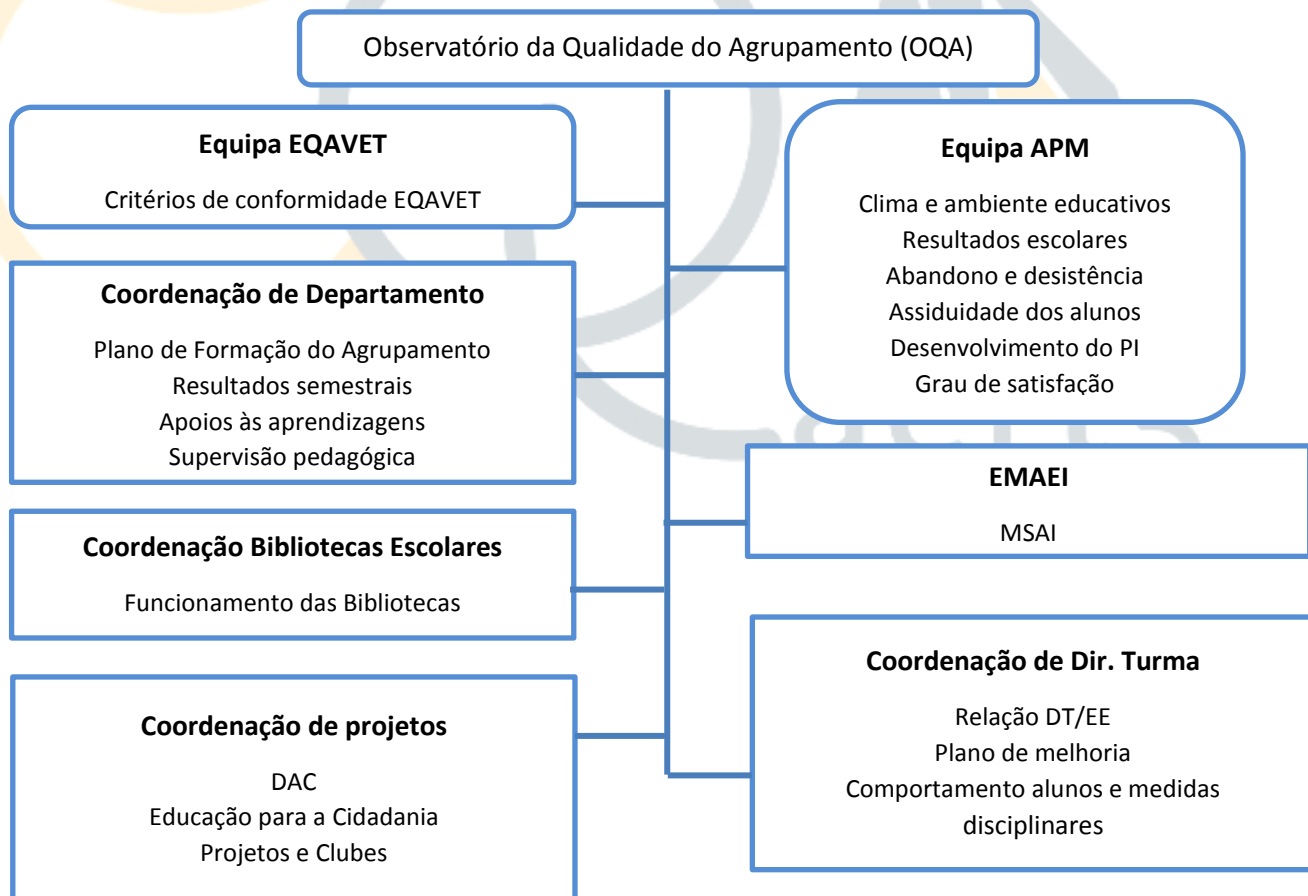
Observatório da Qualidade do Agrupamento (OQA)

**Equipa EQAVET**

Critérios de conformidade EQAVET

**Equipa APM**

Clima e ambiente educativos
Resultados escolares
Abandono e desistência
Assiduidade dos alunos
Desenvolvimento do PI
Grau de satisfação

**Coordenação de Departamento**

Plano de Formação do Agrupamento
Resultados semestrais
Apoios às aprendizagens
Supervisão pedagógica

**EMAEI**

MSAI

**Coordenação Bibliotecas Escolares**

Funcionamento das Bibliotecas

**Coordenação de Dir. Turma**

Relação DT/EE
Plano de melhoria
Comportamento alunos e medidas disciplinares

**Coordenação de projetos**

DAC
Educação para a Cidadania
Projetos e Clubes